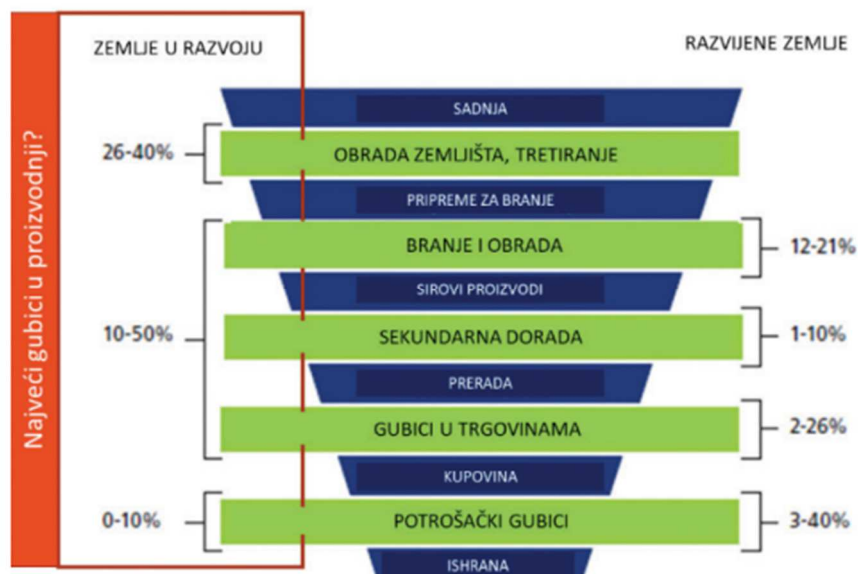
Najveći gubici u proizvodnji?

ZEMLJE U RAZVOJU

RAZVIJENE ZEMLJE

SADNJA

26-40%

OBRADA ZEMLJIŠTA, TRETIRANJE

PRIPREME ZA BRANJE

BRANJE I OBRADA

12-21%

SIROVI PROIZVODI

10-50%

SEKUNDARNA DORADA

1-10%

PRERADA

GUBICI U TRGOVINAMA

2-26%

KUPOVINA

0-10%

POTROŠAČKI GUBICI

3-40%

ISHRANA